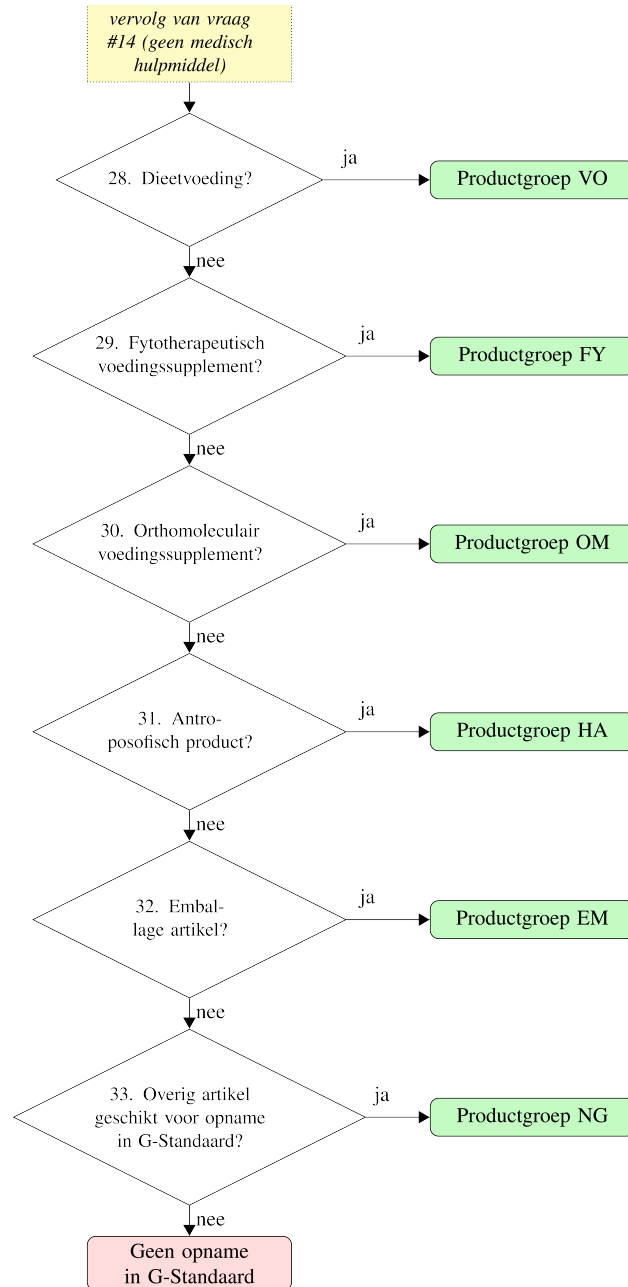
vervolg van vraag #14 (geen medisch hulpmiddel)

28. Dieetvoeding?

ja

Productgroep VO

nee

29. Fytotherapeutisch voedingssupplement?

ja

Productgroep FY

nee

30. Orthomoleculair voedingssupplement?

ja

Productgroep OM

nee

31. Antroposofisch product?

ja

Productgroep HA

nee

32. Emballage artikel?

ja

Productgroep EM

nee

33. Overig artikel geschikt voor opname in G-Standaard?

ja

Productgroep NG

nee

Geen opname in G-Standaard